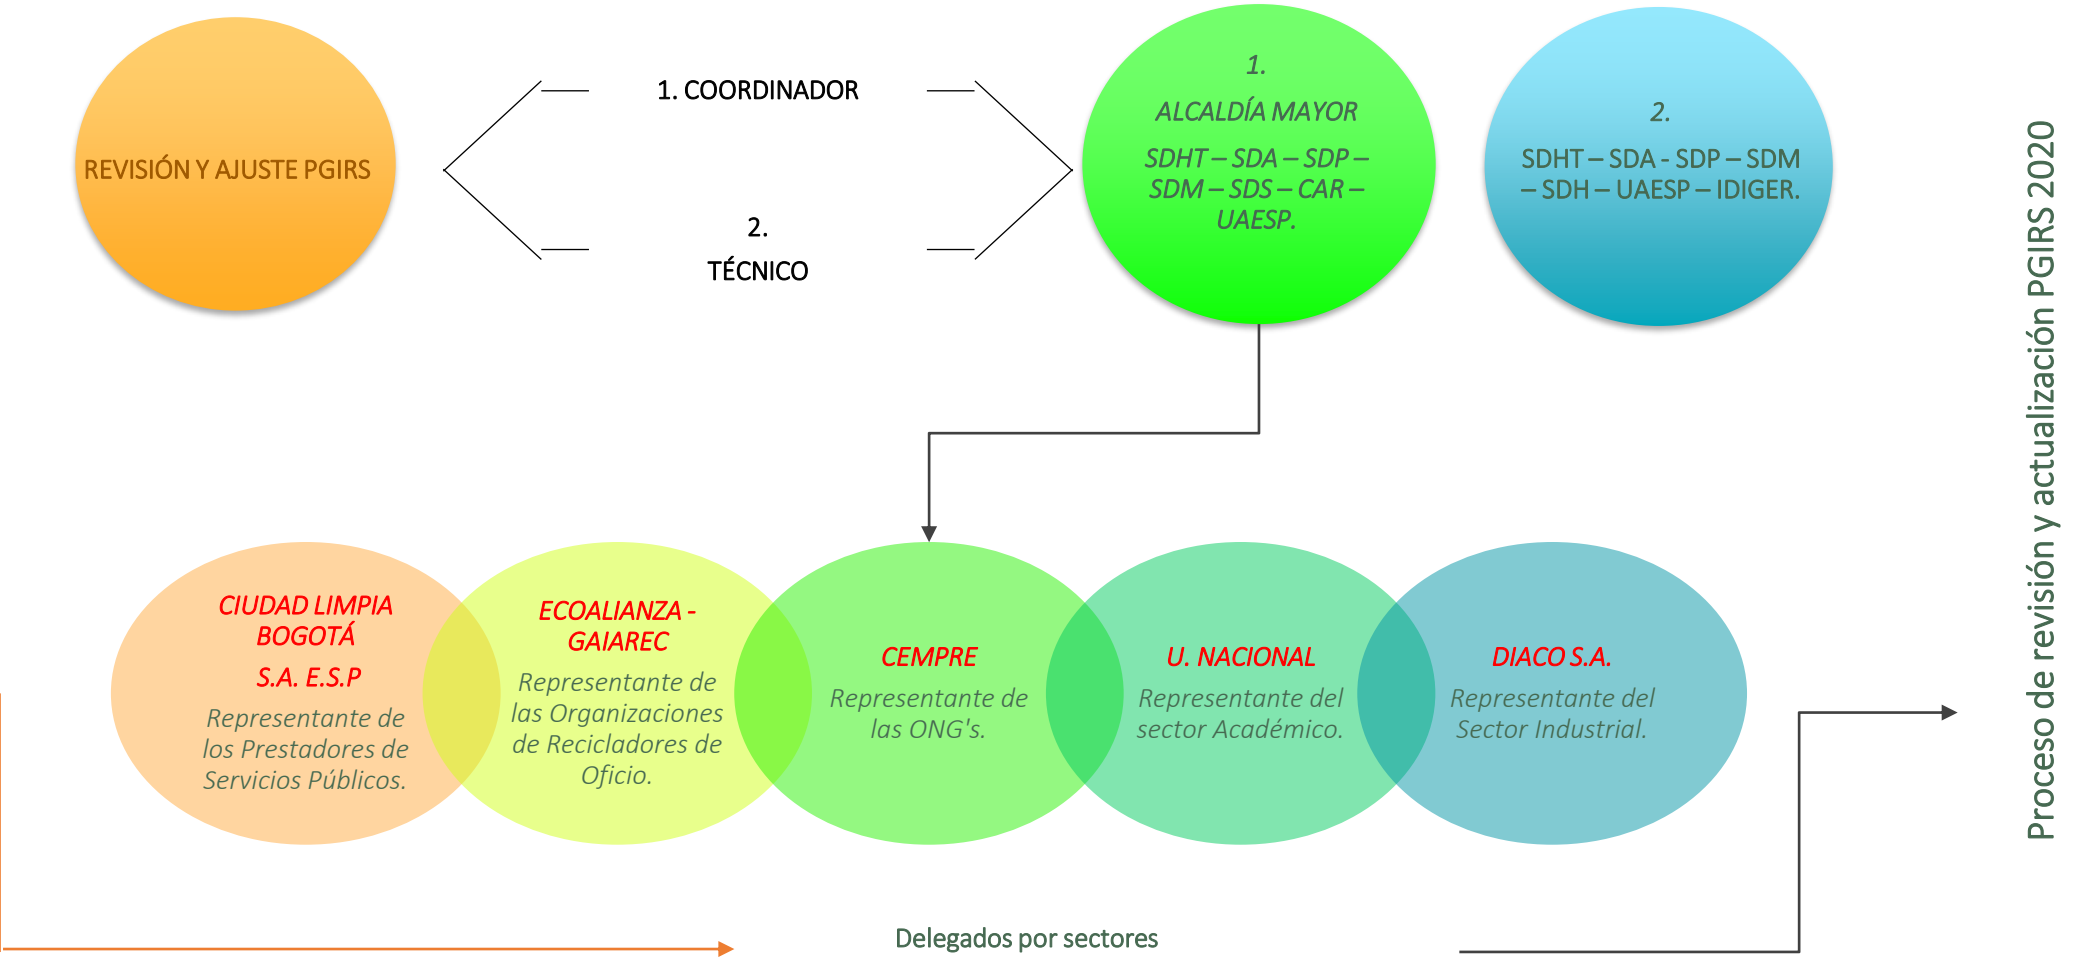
REVISIÓN Y AJUSTE PGIRS

1. COORDINADOR

2.
TÉCNICO

1.
ALCALDÍA MAYOR
SDHT – SDA – SDP – SDM – SDS – CAR – UAESP.

2.
SDHT – SDA - SDP – SDM – SDH – UAESP – IDIGER.

Proceso de revisión y actualización PGIRS 2020

CIUDAD LIMPIA BOGOTÁ
S.A. E.S.P
Representante de los Prestadores de Servicios Públicos.

ECOALIANZA - GAIAREC
Representante de las Organizaciones de Recicladores de Oficio.

CEMPRE
Representante de las ONG's.

U. NACIONAL
Representante del sector Académico.

DIACO S.A.
Representante del Sector Industrial.

Delegados por sectores